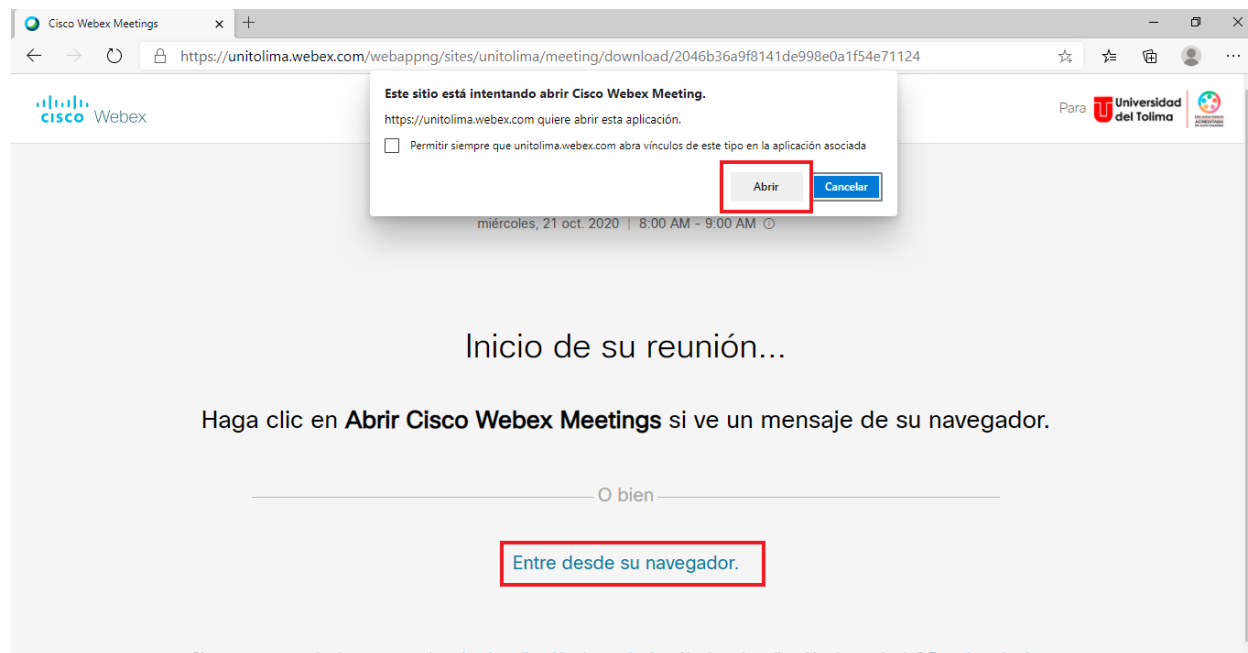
Cisco Webex Meetings

https://unitolima.webex.com/webappng/sites/unitolima/meeting/download/2046b36a9f8141de998e0a1f54e71124

cisco Webex

Este sitio está intentando abrir Cisco Webex Meeting.

https://unitolima.webex.com quiere abrir esta aplicación.

Permitir siempre que unitolima.webex.com abra vínculos de este tipo en la aplicación asociada

Abrir

Cancelar

Para Universidad del Tolima

miércoles, 21 oct. 2020 | 8:00 AM - 9:00 AM

Inicio de su reunión...

Haga clic en **Abrir Cisco Webex Meetings** si ve un mensaje de su navegador.

O bien

Entre desde su navegador.

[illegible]